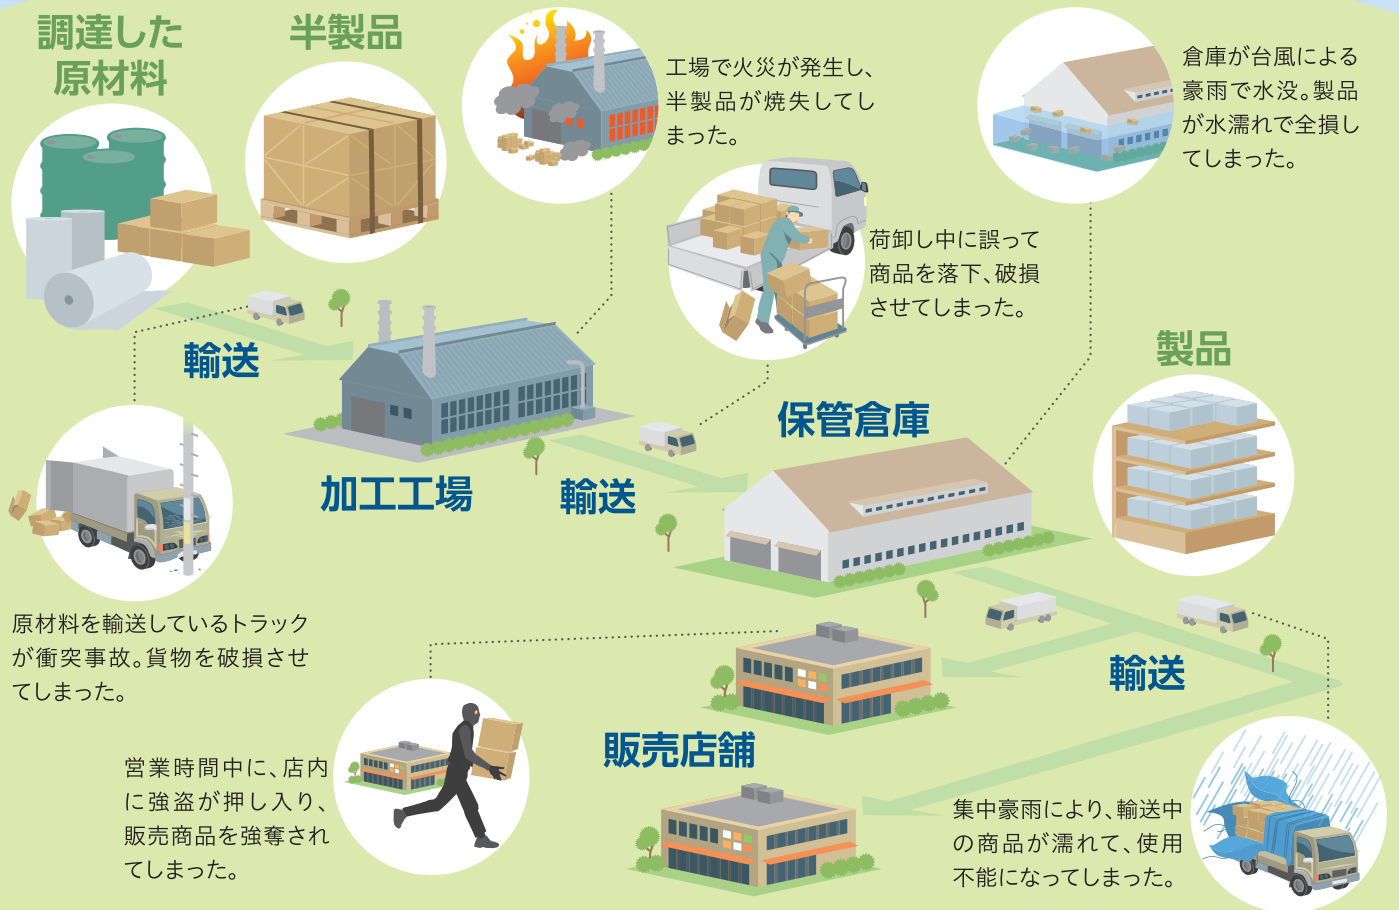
調達した原材料

半製品

工場で火災が発生し、半製品が焼失してしまった。

倉庫が台風による豪雨で水没。製品が水濡れで全損してしまった。

荷卸し中に誤って商品を落下、破損させてしまった。

製品

輸送

加工工場

輸送

保管倉庫

原材料を輸送しているトラックが衝突事故。貨物を破損させてしまった。

輸送

販売店舗

営業時間中に、店内に強盗が押し入り、販売商品を強奪されてしまった。

集中豪雨により、輸送中の商品が濡れて、使用不能になってしまった。